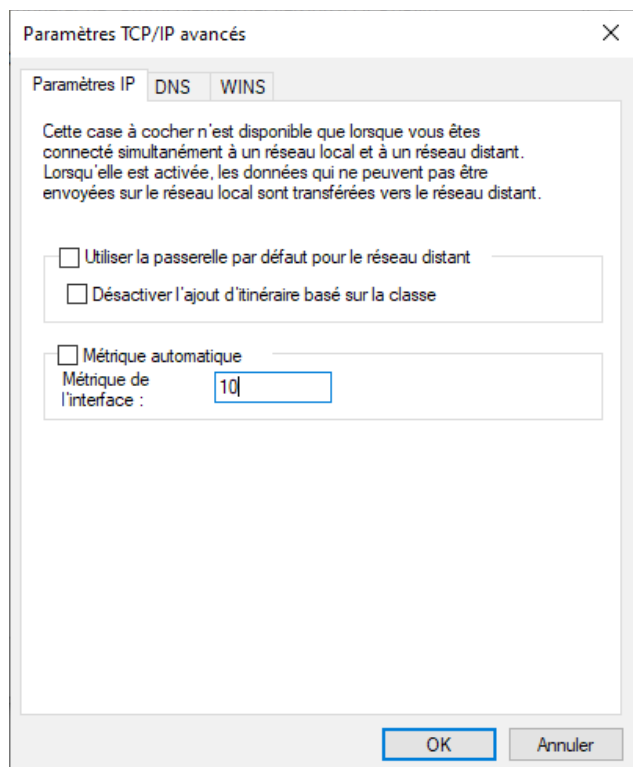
Paramètres TCP/IP avancés

X

Paramètres IP
DNS
WINS

Cette case à cocher n'est disponible que lorsque vous êtes connecté simultanément à un réseau local et à un réseau distant. Lorsqu'elle est activée, les données qui ne peuvent pas être envoyées sur le réseau local sont transférées vers le réseau distant.

Utiliser la passerelle par défaut pour le réseau distant

Désactiver l'ajout d'itinéraire basé sur la classe

Métrique automatique

Métrique de l'interface :

10

OK

Annuler